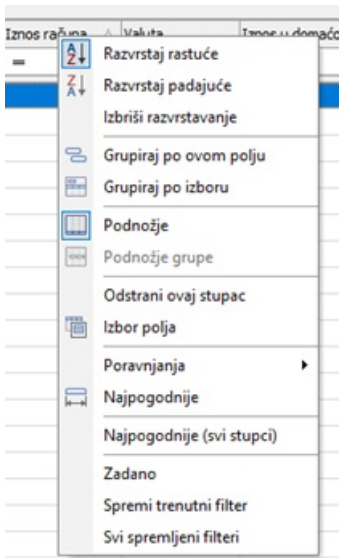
Iznos računa	Valuta	Iznos u domaćo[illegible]

=

Razvrstaj rastuće
Razvrstaj padajuće
Izbriši razvrstavanje
Grupiraj po ovom polju
Grupiraj po izboru
Podnožje
Podnožje grupe
Odstrani ovaj stupac
Izbor polja
Poravnjanja
Najpogodnije
Najpogodnije (svi stupci)
Zadano
Spremi trenutni filter
Svi spremljeni filteri